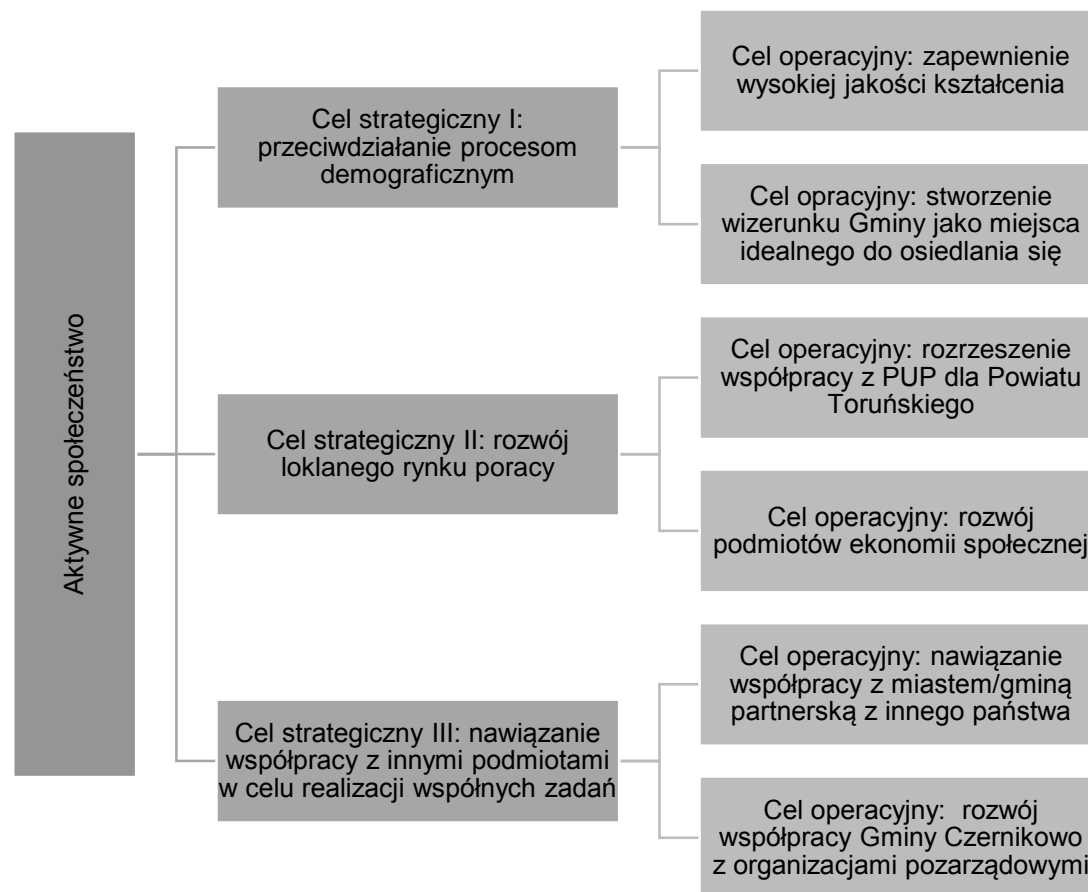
Aktywne społeczeństwo

Cel strategiczny I: przeciwdziałanie procesom demograficznym

Cel operacyjny: zapewnienie wysokiej jakości kształcenia

Cel opracyjny: stworzenie wizerunku Gminy jako miejsca idealnego do osiedlania się

Cel strategiczny II: rozwój loklanego rynku poracy

Cel operacyjny: rozrzeszenie współpracy z PUP dla Powiatu Toruńskiego

Cel operacyjny: rozwój podmiotów ekonomii społecznej

Cel strategiczny III: nawiązanie współpracy z innymi podmiotami w celu realizacji wspólnych zadań

Cel operacyjny: nawiązanie współpracy z miastem/gminą partnerską z innego państwa

Cel operacyjny: rozwój współpracy Gminy Czernikowo z organizacjami pozarządowymi